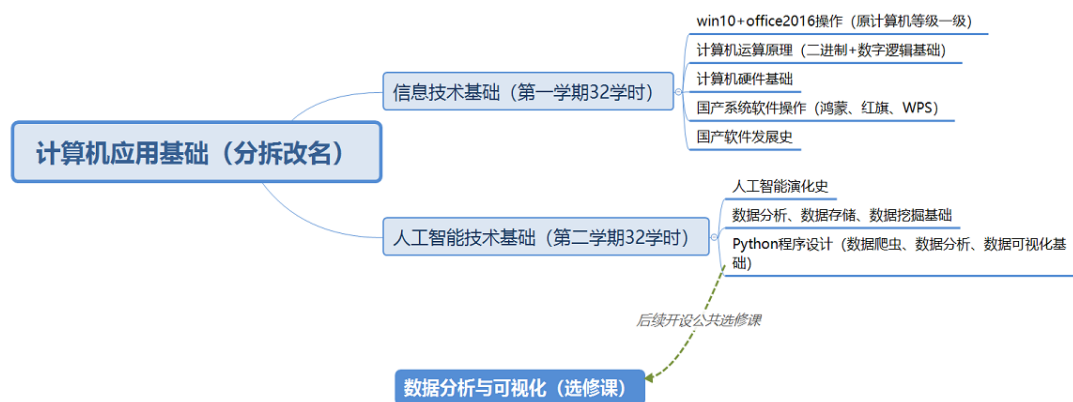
计算机应用基础（分拆改名）

信息技术基础（第一学期32学时）

win10+office2016操作（原计算机等级一级）

计算机运算原理（二进制+数字逻辑基础）

计算机硬件基础

国产系统软件操作（鸿蒙、红旗、WPS）

国产软件发展史

人工智能技术基础（第二学期32学时）

人工智能演化史

数据分析、数据存储、数据挖掘基础

Python程序设计（数据爬虫、数据分析、数据可视化基础）

后续开设公共选修课

数据分析与可视化（选修课）